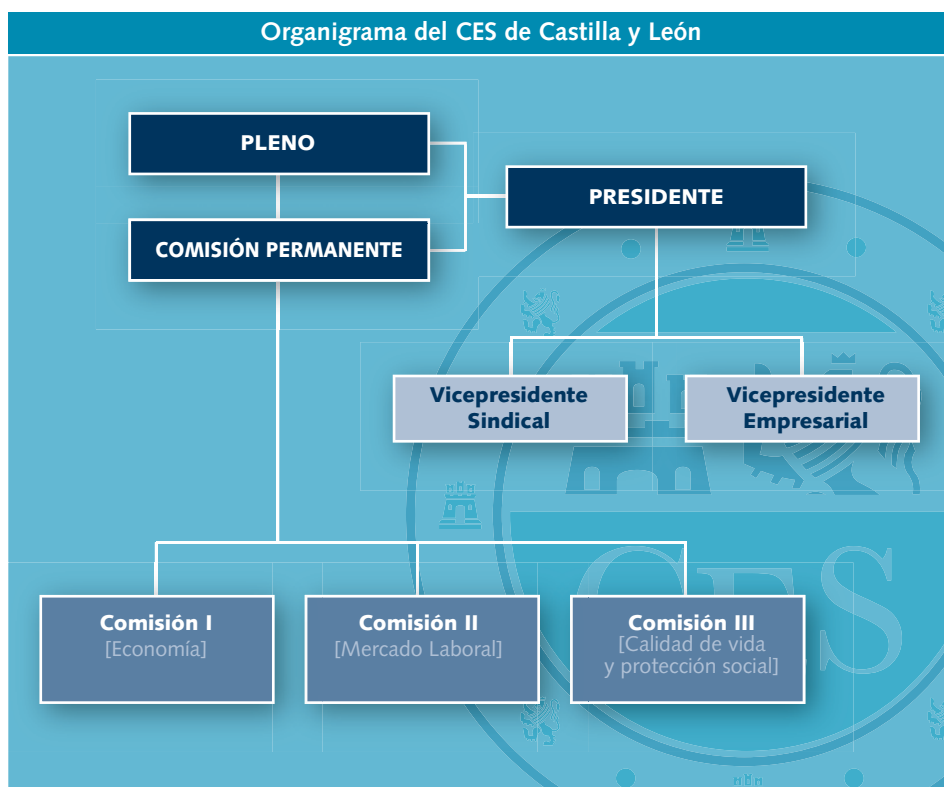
Organigrama del CES de Castilla y León

PLENO

COMISIÓN PERMANENTE

PRESIDENTE

Vicepresidente Sindical

Vicepresidente Empresarial

Comisión I
[Economía]

Comisión II
[Mercado Laboral]

Comisión III
[Calidad de vida y protección social]

CES